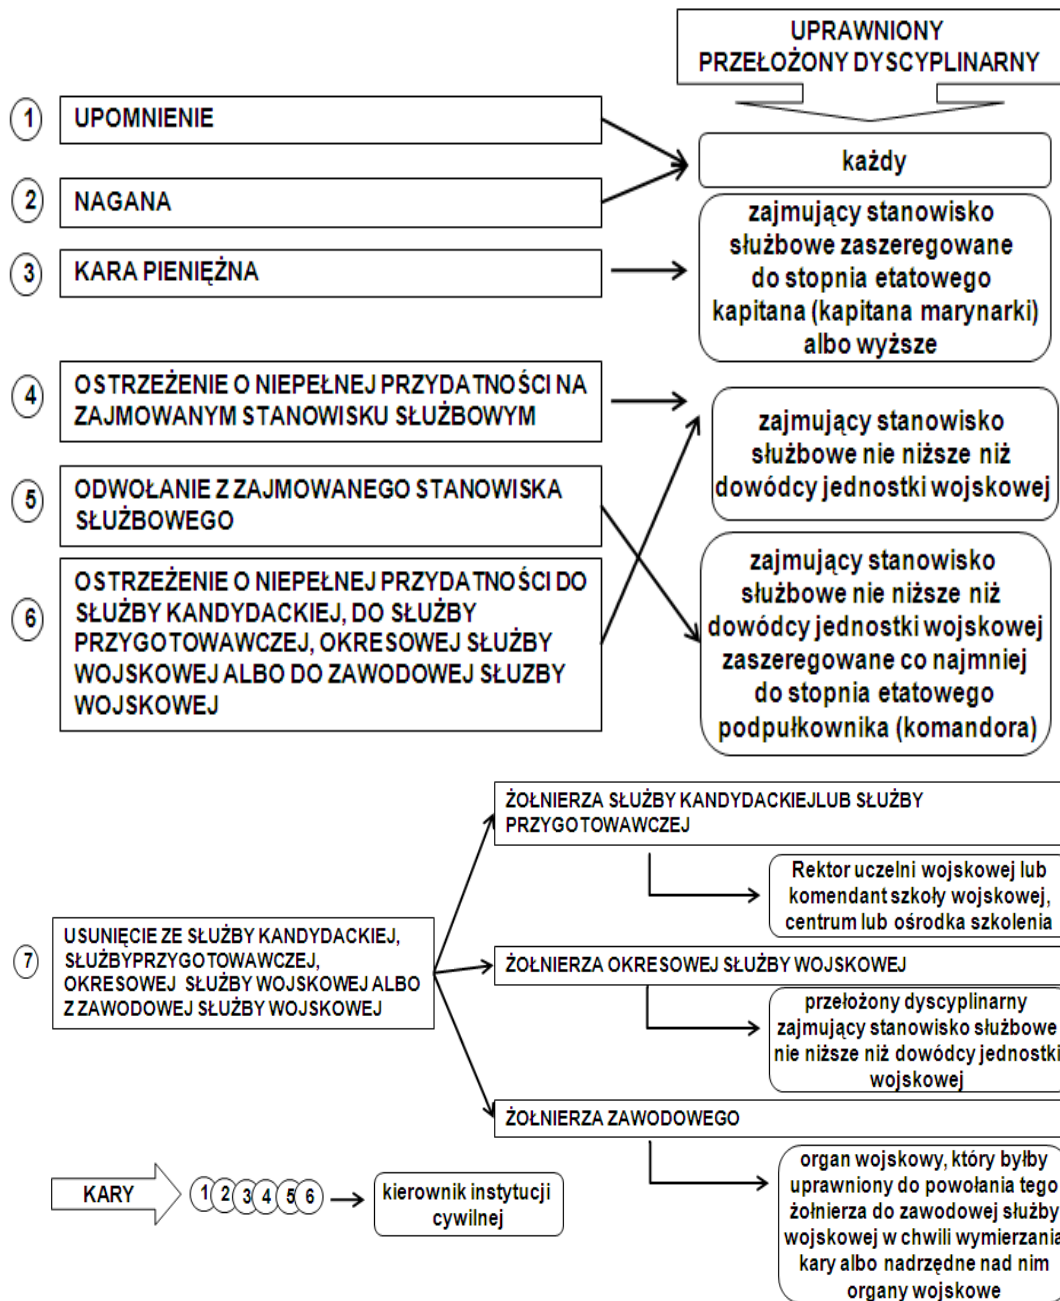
UPRAWNIONY PRZEŁOŻONY DYSCYPLINARNY

1 UPOMNIENIE

2 NAGANA

3 KARA PIENIĘŻNA

4 OSTRZEŻENIE O NIEPEŁNEJ PRZYDATNOŚCI NA ZAJMOWANYM STANOWISKU SŁUŻBOWYM

5 ODWOŁANIE Z ZAJMOWANEGO STANOWISKA SŁUŻBOWEGO

6 OSTRZEŻENIE O NIEPEŁNEJ PRZYDATNOŚCI DO SŁUŻBY KANDYDACKIEJ, DO SŁUŻBY PRZYGOTOWAWCZEJ, OKRESOWEJ SŁUŻBY WOJSKOWEJ ALBO DO ZAWODOWEJ SŁUŻBY WOJSKOWEJ

każdy

zajmujący stanowisko służbowe zaszeregowane do stopnia etatowego kapitana (kapitana marynarki) albo wyższe

zajmujący stanowisko służbowe nie niższe niż dowódcy jednostki wojskowej

zajmujący stanowisko służbowe nie niższe niż dowódcy jednostki wojskowej zaszeregowane co najmniej do stopnia etatowego podpułkownika (komandora)

7 USUNIĘCIE ZE SŁUŻBY KANDYDACKIEJ, SŁUŻBYPRZYGOTOWAWCZEJ, OKRESOWEJ SŁUŻBY WOJSKOWEJ ALBO Z ZAWODOWEJ SŁUŻBY WOJSKOWEJ

ŻOŁNIERZA SŁUŻBY KANDYDACKIEJLUB SŁUŻBY PRZYGOTOWAWCZEJ

Rektor uczelni wojskowej lub komendant szkoły wojskowej, centrum lub ośrodka szkolenia

ŻOŁNIERZA OKRESOWEJ SŁUŻBY WOJSKOWEJ

przełożony dyscyplinarny zajmujący stanowisko służbowe nie niższe niż dowódcy jednostki wojskowej

ŻOŁNIERZA ZAWODOWEGO

organ wojskowy, który byłby uprawniony do powołania tego żołnierza do zawodowej służby wojskowej w chwili wymierzania kary albo nadrzędne nad nim organy wojskowe

KARY 1 2 3 4 5 6 kierownik instytucji cywilnej